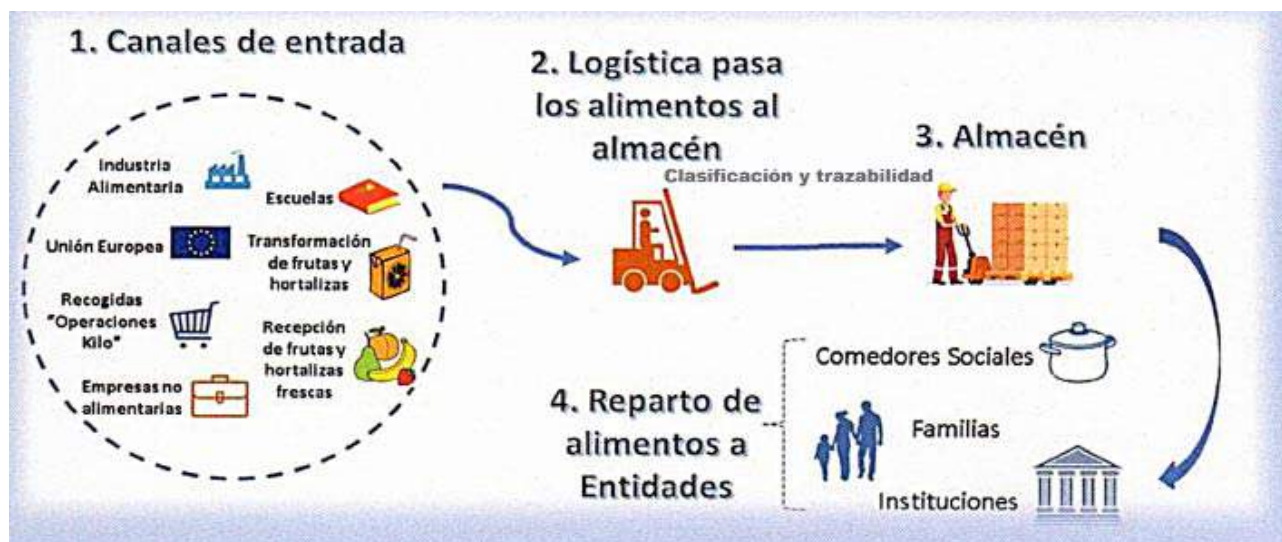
1. Canales de entrada

Industria Alimentaria

Escuelas

Unión Europea

Transformación de frutas y hortalizas

Recogidas "Operaciones Kilo"

Recepción de frutas y hortalizas frescas

Empresas no alimentarias

2. Logística pasa los alimentos al almacén

Clasificación y trazabilidad

3. Almacén

4. Reparto de alimentos a Entidades

Comedores Sociales

Familias

Instituciones